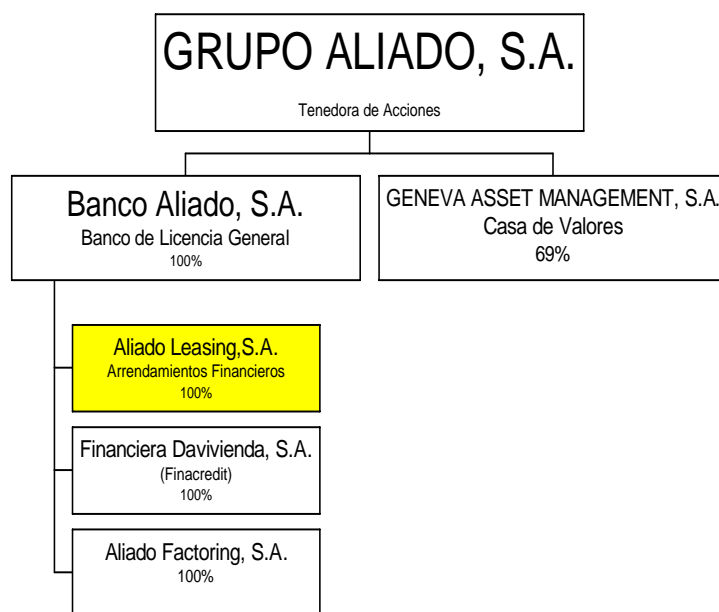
GRUPO ALIADO, S.A.
Tenedora de Acciones

Banco Aliado, S.A.
Banco de Licencia General
100%

GENEVA ASSET MANAGEMENT, S.A.
Casa de Valores
69%

Aliado Leasing,S.A.
Arrendamientos Financieros
100%

Financiera Davivienda, S.A.
(Finacredit)
100%

Aliado Factoring, S.A.
100%